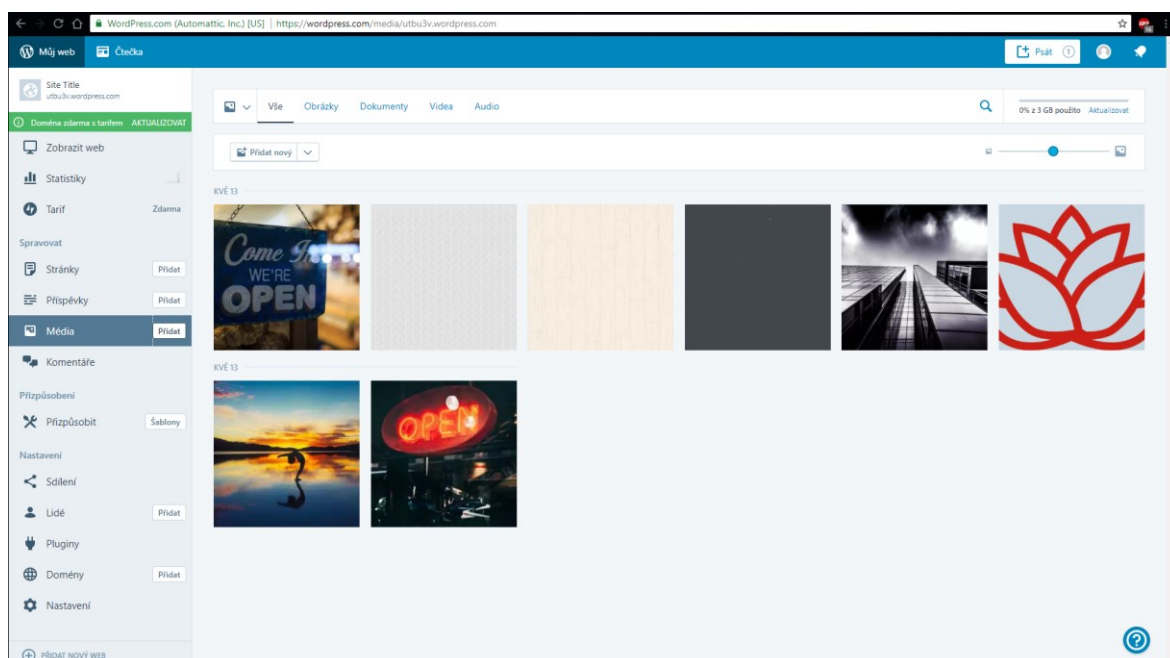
WordPress.com (Automattic, Inc.) [US] | https://wordpress.com/media/utbu3v.wordpress.com

Můj web
Čtečka
Psát

Site Title
utbu3v.wordpress.com
Doména zdarma s tarifem AKTUALIZOVAT
Zobrazit web
Statistiky
Tarif Zdarma
Spravovat
Stránky Přidat
Příspěvky Přidat
Média Přidat
Komentáře
Přizpůsobení
Přizpůsobit Šablony
Nastavení
Sdílení
Lidé Přidat
Pluginy
Domény Přidat
Nastavení
PŘIDAT NOVÝ WEB

Vše Obrázky Dokumenty Videa Audio
0% z 3 GB použito Aktualizovat
Přidat nový

KVĚ 13
Come In WE'RE OPEN

KVĚ 13
OPEN